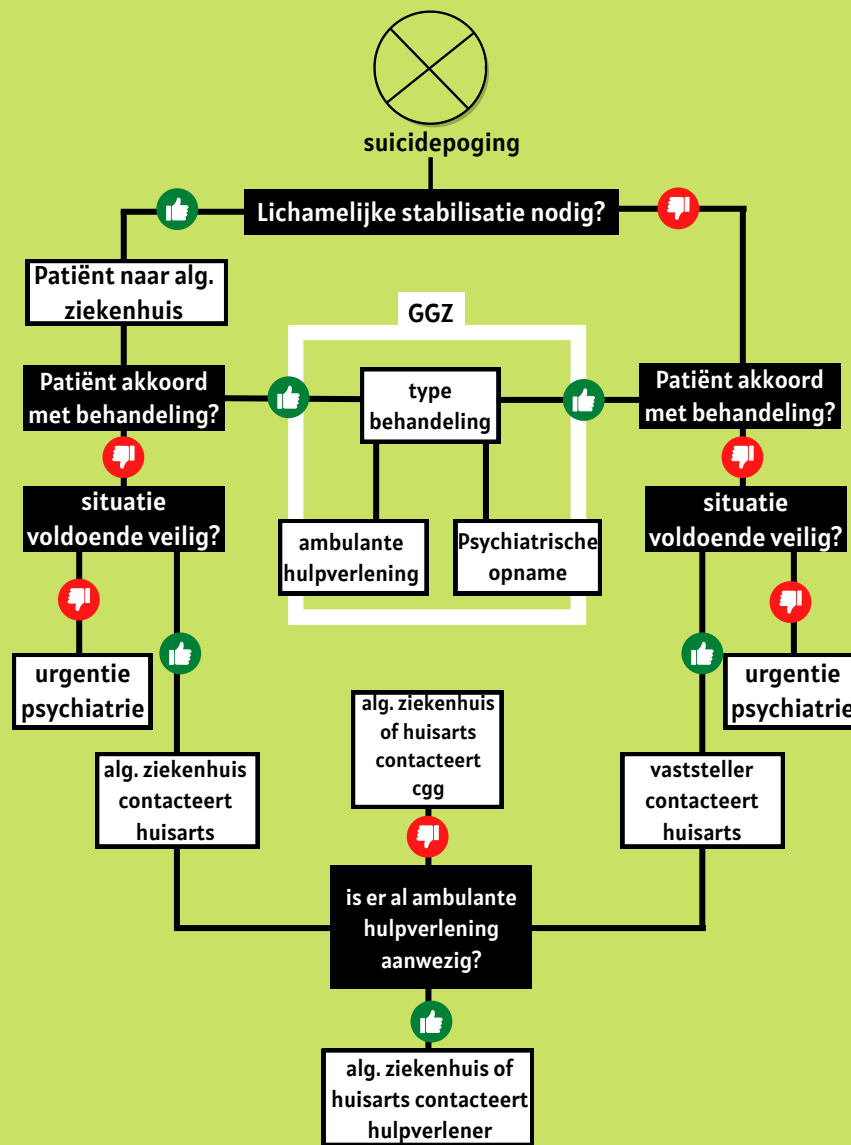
suicidepoging

Lichamelijke stabilisatie nodig?

Patiënt naar alg. ziekenhuis

Patiënt akkoord met behandeling?

GGZ

type behandeling

ambulante hulpverlening

Psychiatrische opname

Patiënt akkoord met behandeling?

situatie voldoende veilig?

situatie voldoende veilig?

urgentie psychiatrie

urgentie psychiatrie

alg. ziekenhuis of huisarts contacteert cgg

alg. ziekenhuis contacteert huisarts

vaststeller contacteert huisarts

is er al ambulante hulpverlening aanwezig?

alg. ziekenhuis of huisarts contacteert hulpverlener